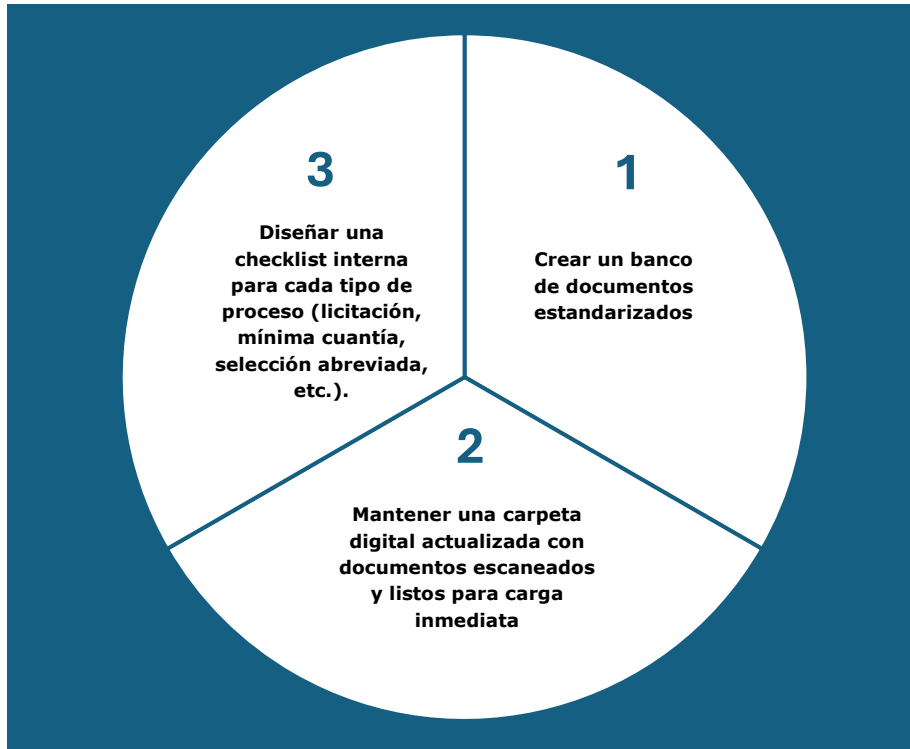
1

Crear un banco de documentos estandarizados

2

Mantener una carpeta digital actualizada con documentos escaneados y listos para carga inmediata

3

Diseñar una checklist interna para cada tipo de proceso (licitación, mínima cuantía, selección abreviada, etc.).